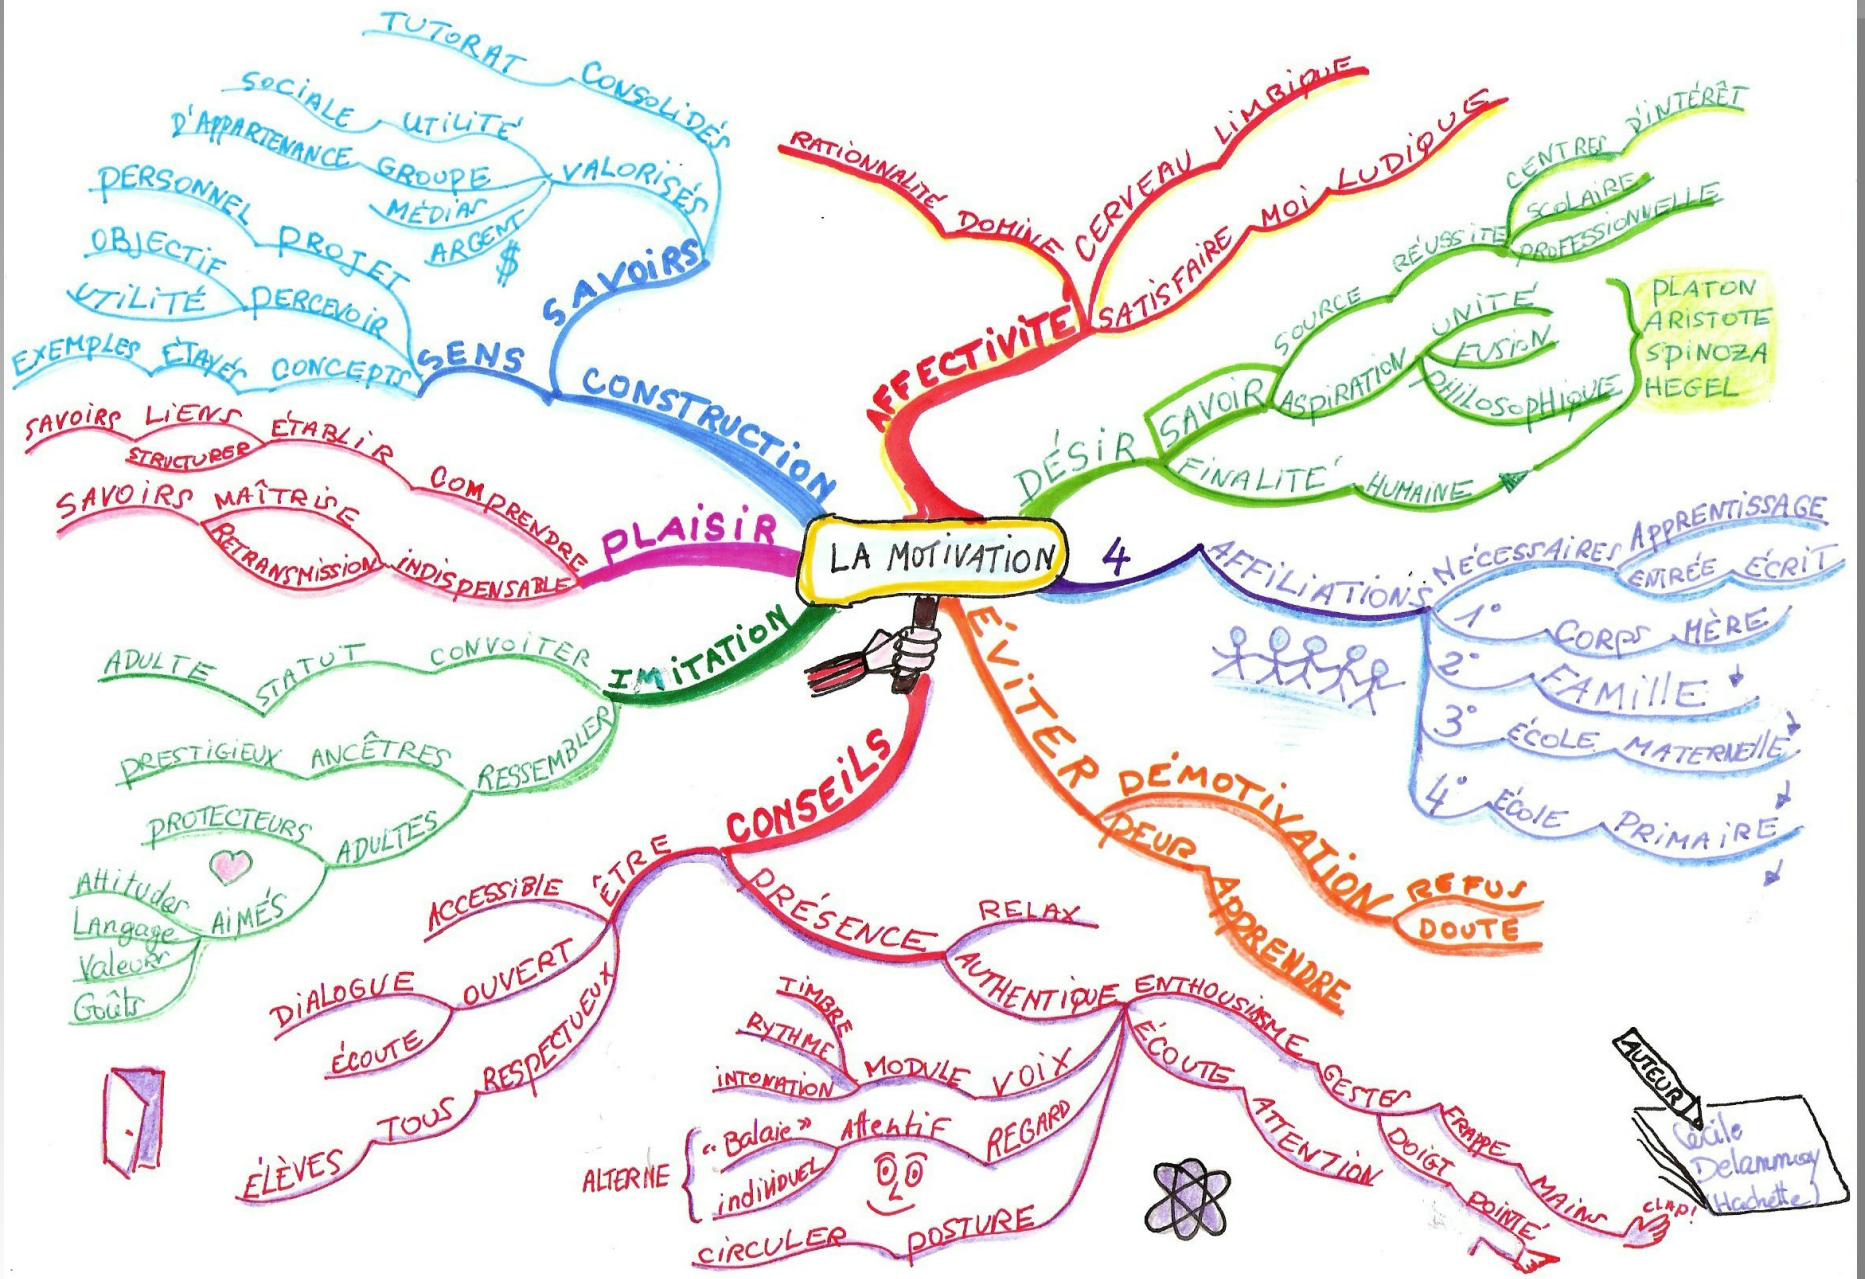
LA MOTIVATION

TUTORAT
CONSOLIDÉS
SOCIALE
UTILITÉ
D'APPARTENANCE
GROUPE
VALORISÉS
PERSONNEL
MÉDIAS
ARGENT $
PROJET
OBJECTIF
SAVOIRS
UTILITÉ
PERCEVOIR
EXEMPLES
ÉTAYER
CONCEPTS
SENS
CONSTRUCTION

SAVOIRS
LIENS
ÉTABLIR
STRUCTURER
COMPRENDRE
SAVOIRS
MAÎTRISE
RETRANSMISSION
INDISPENSABLE
PLAISIR

ADULTE
STATUT
CONVOITER
IMITATION
PRESTIGIEUX
ANCÊTRES
RESSEMBLER
PROTECTEURS
ADULTES
Attitudes
Langage
Valeurs
Goûts
AIMÉS

RATIONNALITÉ
DOMINE
CERVEAU LIMBIQUE
SATISFAIRE
MOI LUDIQUE
AFFECTIVITÉ

CENTRES D'INTÉRÊT
SCOLAIRE
PROFESSIONNELLE
RÉUSSITE
SOURCE
UNITÉ
FUSION
ASPIRATION
PHILOSOPHIQUE
PLATON
ARISTOTE
SPINOZA
HEGEL
SAVOIR
DÉSIR
FINALITÉ
HUMAINE

4
AFFILIATIONS
NÉCESSAIRES
APPRENTISSAGE
ENTRÉE
ÉCRIT
1° CORPS MÈRE
2° FAMILLE
3° ÉCOLE MATERNELLE
4° ÉCOLE PRIMAIRE

ÉVITER
DÉMOTIVATION
PEUR
APPRENDRE
REFUS
DOUTE

CONSEILS
ÊTRE
ACCESSIBLE
DIALOGUE
OUVERT
ÉCOUTE
RESPECTUEUX
TOUS
ÉLÈVES
PRÉSENCE
RELAX
AUTHENTIQUE
ENTHOUSIASME
TIMBRE
RYTHME
MODULE
VOIX
INTONATION
ÉCOUTE
GESTES
FRAPPE
MAINS
CLAP!
ATTENTION
DOIGT
POINTÉ
ALTERNE
« Balaie »
Attentif
REGARD
individuel
CIRCULER
POSTURE

AUTEUR
Cécile Delannoy (Hachette)